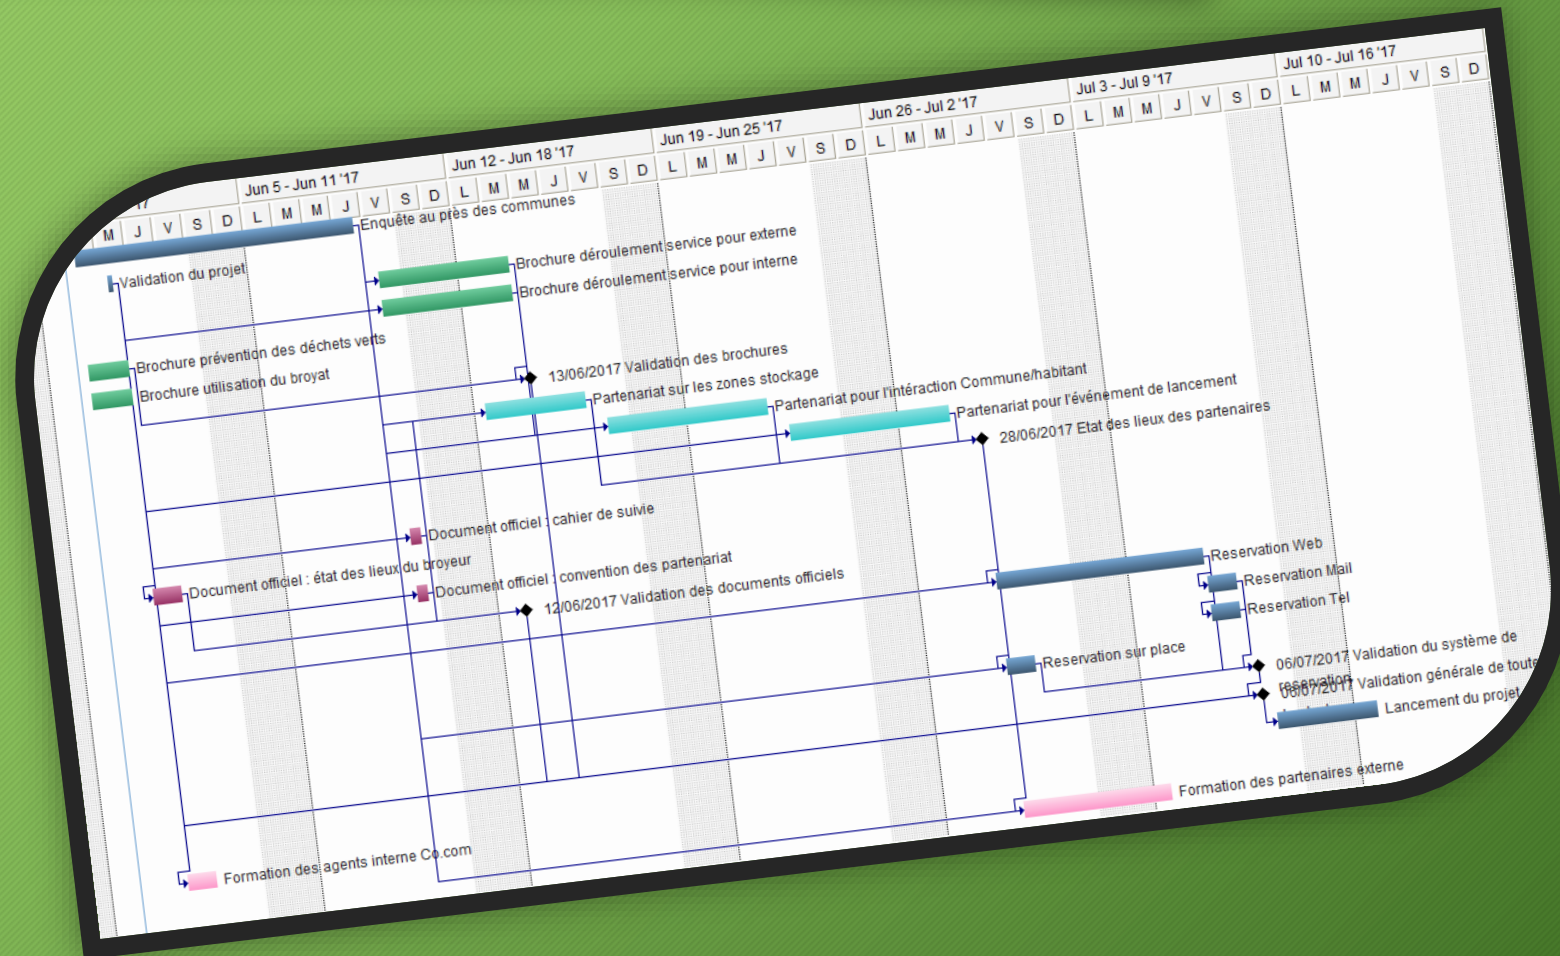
'17 | Jun 5 - Jun 11 '17 | Jun 12 - Jun 18 '17 | Jun 19 - Jun 25 '17 | Jun 26 - Jul 2 '17 | Jul 3 - Jul 9 '17 | Jul 10 - Jul 16 '17

M J V S D L M M J V S D L M M J V S D L M M J V S D L M M J V S D L M M J V S D L M M J V S D

Enquête au près des communes
Validation du projet
Brochure déroulement service pour externe
Brochure déroulement service pour interne
Brochure prévention des déchets verts
Brochure utilisation du broyat
13/06/2017 Validation des brochures
Partenariat sur les zones stockage
Partenariat pour l'intéraction Commune/habitant
Partenariat pour l'événement de lancement
28/06/2017 Etat des lieux des partenaires
Document officiel : cahier de suivie
Document officiel : état des lieux du broyeur
Document officiel : convention des partenariat
12/06/2017 Validation des documents officiels
Reservation Web
Reservation Mail
Reservation Tel
Reservation sur place
06/07/2017 Validation du système de reservation
06/07/2017 Validation générale de toute
Lancement du projet
Formation des partenaires externe
Formation des agents interne Co.com